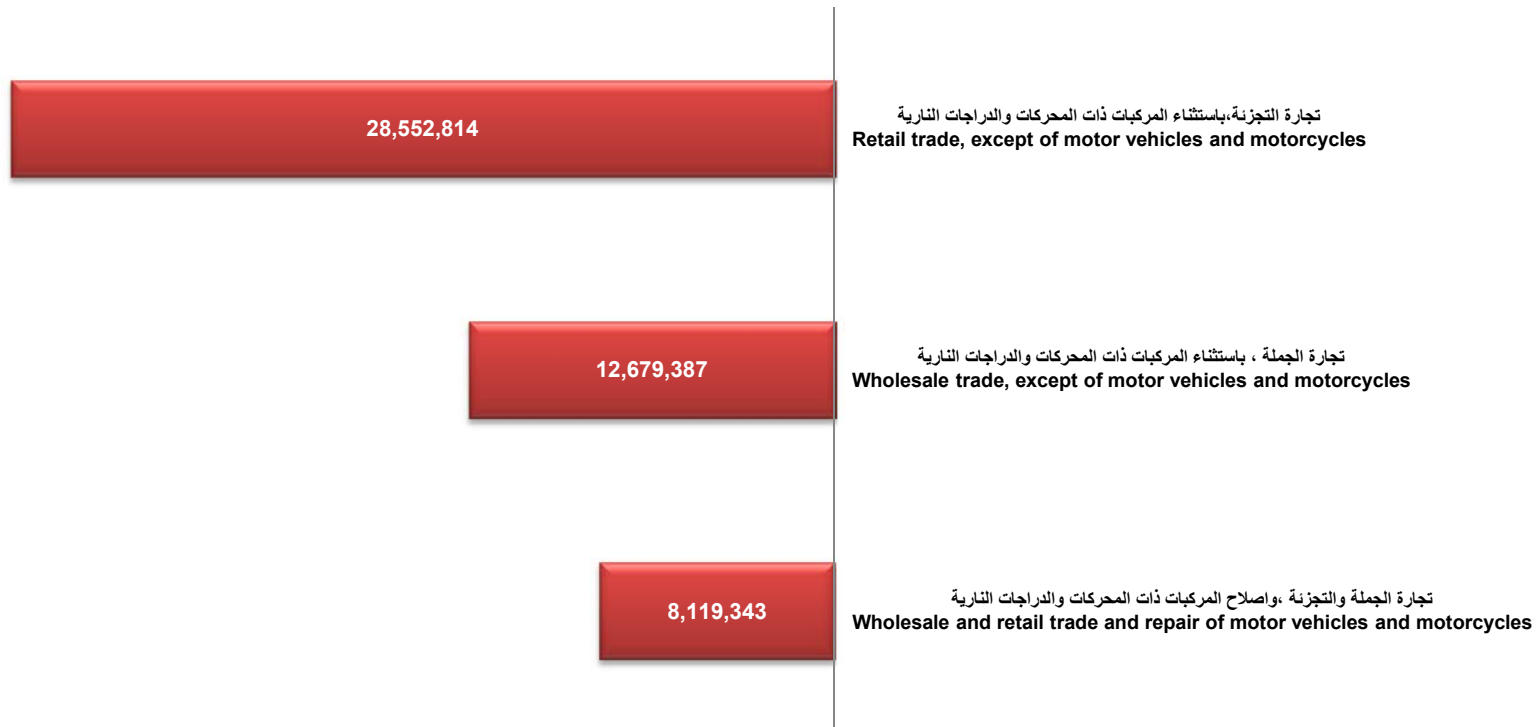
28,552,814

تجارة التجزئة،باستثناء المركبات ذات المحركات والدراجات النارية
Retail trade, except of motor vehicles and motorcycles

12,679,387

تجارة الجملة ، باستثناء المركبات ذات المحركات والدراجات النارية
Wholesale trade, except of motor vehicles and motorcycles

8,119,343

تجارة الجملة والتجزئة ،واصلاح المركبات ذات المحركات والدراجات النارية
Wholesale and retail trade and repair of motor vehicles and motorcycles